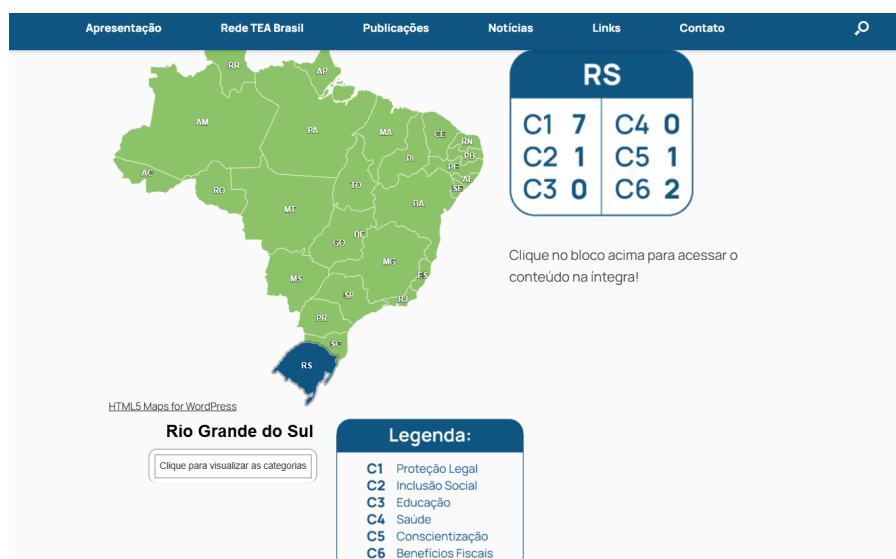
Apresentação Rede TEA Brasil Publicações Notícias Links Contato

RR AP AM PA MA CE RN PB PI PE AL SE AC RO TO BA MT DF GO MG ES MS SP RJ PR SC RS

RS

| C1 | 7 | C4 | 0 |
|---|---|---|---|
| C2 | 1 | C5 | 1 |
| C3 | 0 | C6 | 2 |

Clique no bloco acima para acessar o conteúdo na íntegra!

HTML5 Maps for WordPress

Rio Grande do Sul

Clique para visualizar as categorias

Legenda:

C1 Proteção Legal
C2 Inclusão Social
C3 Educação
C4 Saúde
C5 Conscientização
C6 Benefícios Fiscais